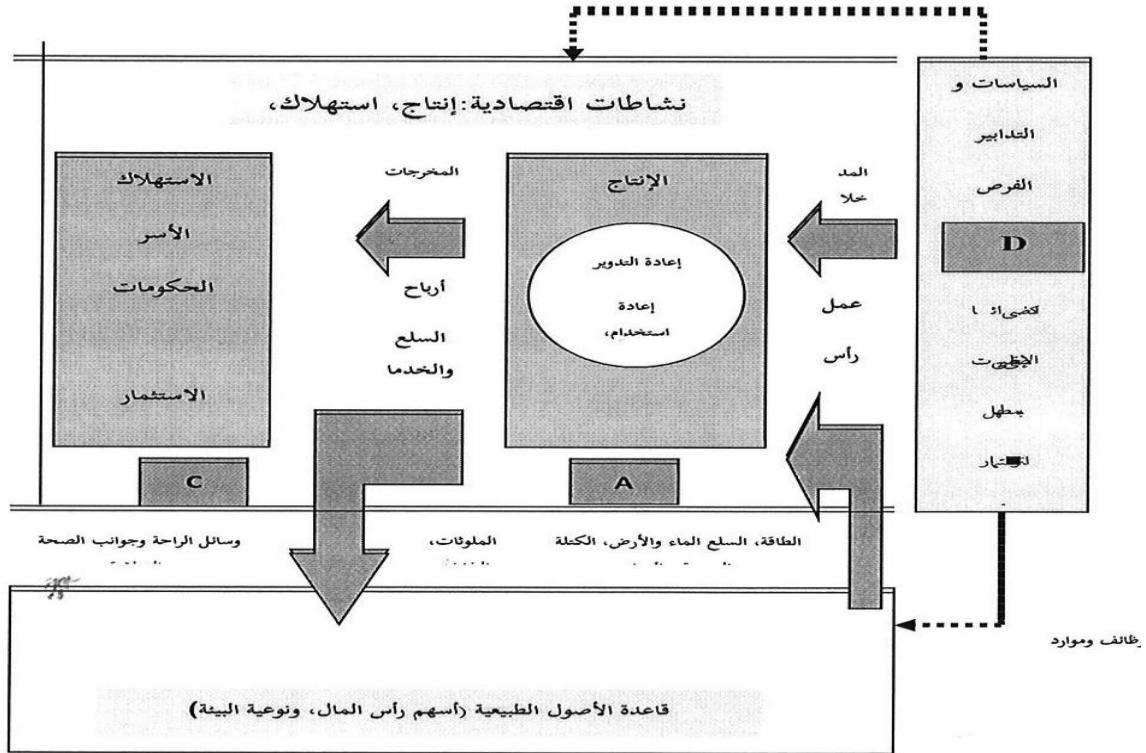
نشاطات اقتصادية: إنتاج، استهلاك،

السياسات و

التدابير

الفرص

D

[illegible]

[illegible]

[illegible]

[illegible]

المد
خلا

عمل

رأس

الإنتاج

إعادة التدوير

إعادة
استخدام،

A

المخرجات

أرباح

السلع
والخدما

الاستهلاك

الأسر

الحكومات

الاستثمار

C

وسائل الراحة وجوانب الصحة

الملوثات،

الطاقة، السلع الماء والأرض، الكتلة

ظائف وموارد

قاعدة الأصول الطبيعية (أسهم رأس المال، ونوعية البيئة)